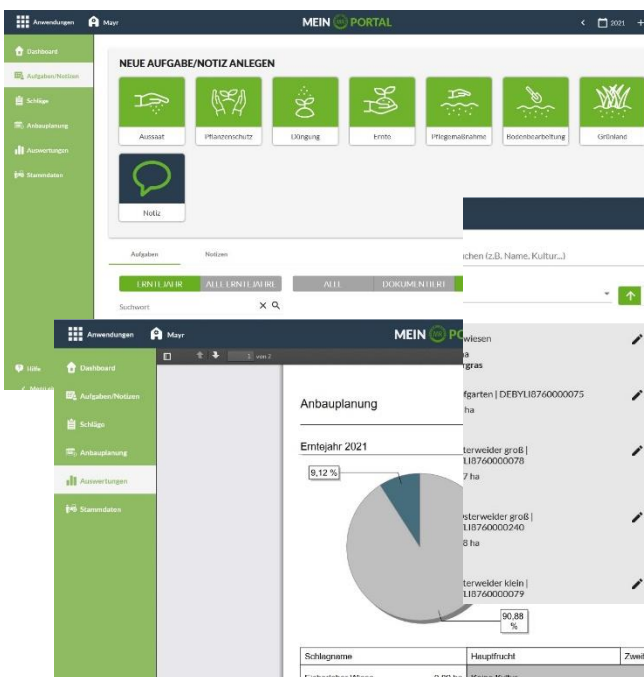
Anwendungen Mayr

MEIN PORTAL

2021 +

Dashboard

Aufgaben/Notizen

Schläge

Anbauplanung

Auswertungen

Stammdaten

NEUE AUFGABE/NOTIZ ANLEGEN

Aussaat

Pflanzenschutz

Düngung

Ernte

Pflegemaßnahme

Bodenbearbeitung

Grünland

Notiz

Aufgaben

Notizen

ERNTEJAHR

ALLE ERNTEJAHRE

ALLE

DOKUMENTIERT

Suchwort

uchen (z.B. Name, Kultur...)

Hilfe

Anwendungen Mayr

MEIN PO

Dashboard

Aufgaben/Notizen

Schläge

Anbauplanung

Auswertungen

Stammdaten

1 von 2

Anbauplanung

Erntejahr 2021

9,12 %

90,88 %

wiesen

ha

gras

fgarten | DEBYLI8760000075

ha

terweider groß |

LI8760000078

7 ha

sterweider groß |

LI8760000240

8 ha

terweider klein |

LI8760000079

| Schlagname | Hauptfrucht | Zwei |
|---|---|---|